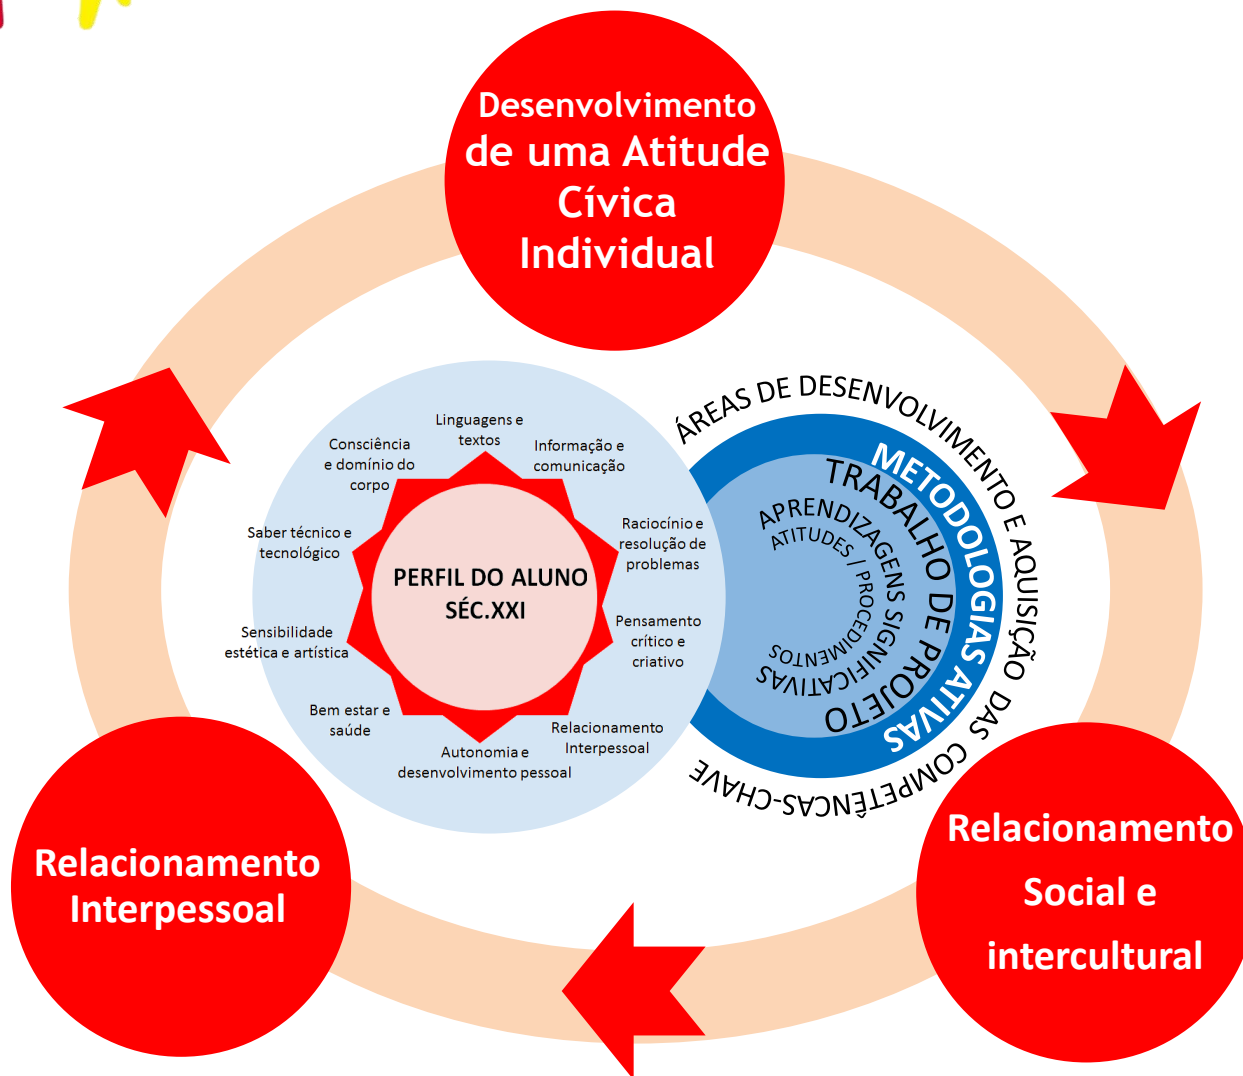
Desenvolvimento de uma Atitude Cívica Individual

Linguagens e textos

Informação e comunicação

Consciência e domínio do corpo

Raciocínio e resolução de problemas

Saber técnico e tecnológico

PERFIL DO ALUNO SÉC.XXI

Pensamento crítico e criativo

Sensibilidade estética e artística

Bem estar e saúde

Relacionamento Interpessoal

Autonomia e desenvolvimento pessoal

ÁREAS DE DESENVOLVIMENTO E AQUISIÇÃO DAS COMPETÊNCAS-CHAVE

METODOLOGIAS ATIVAS

TRABALHO DE PROJETO

APRENDIZAGENS SIGNIFICATIVAS

ATITUDES / PROCEDIMENTOS

Relacionamento Interpessoal

Relacionamento Social e intercultural